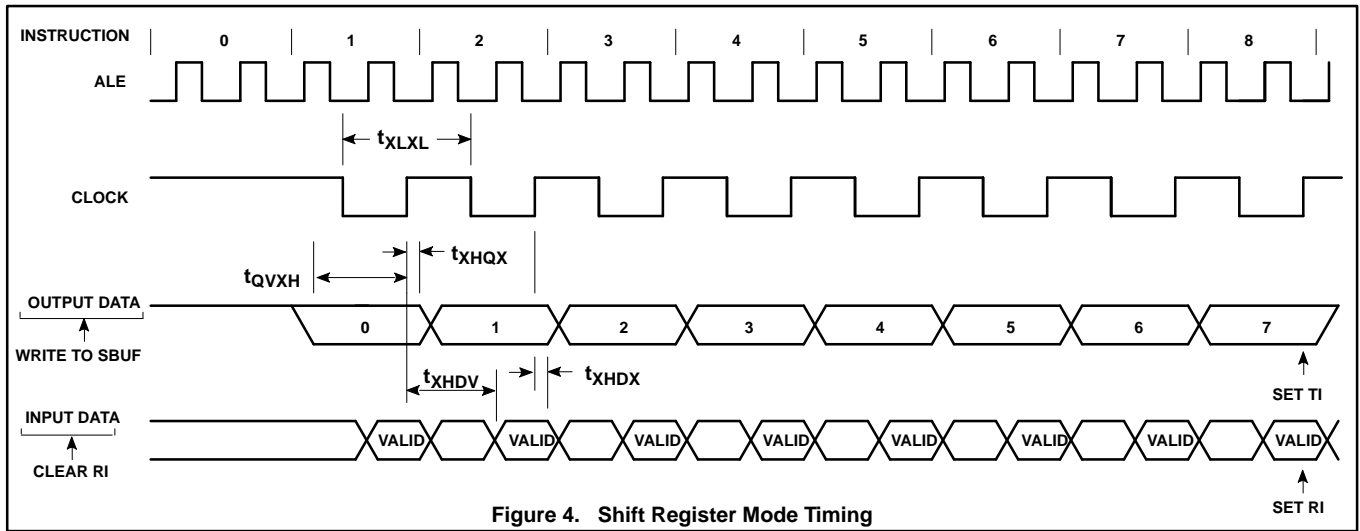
INSTRUCTION
0
1
2
3
4
5
6
7
8
ALE
$t_{XLXL}$
CLOCK
$t_{QVXH}$
$t_{XHQX}$
OUTPUT DATA
WRITE TO SBUF
0
1
2
3
4
5
6
7
$t_{XHDV}$
$t_{XHDX}$
SET TI
INPUT DATA
CLEAR RI
VALID
VALID
VALID
VALID
VALID
VALID
VALID
VALID
SET RI
Figure 4. Shift Register Mode Timing